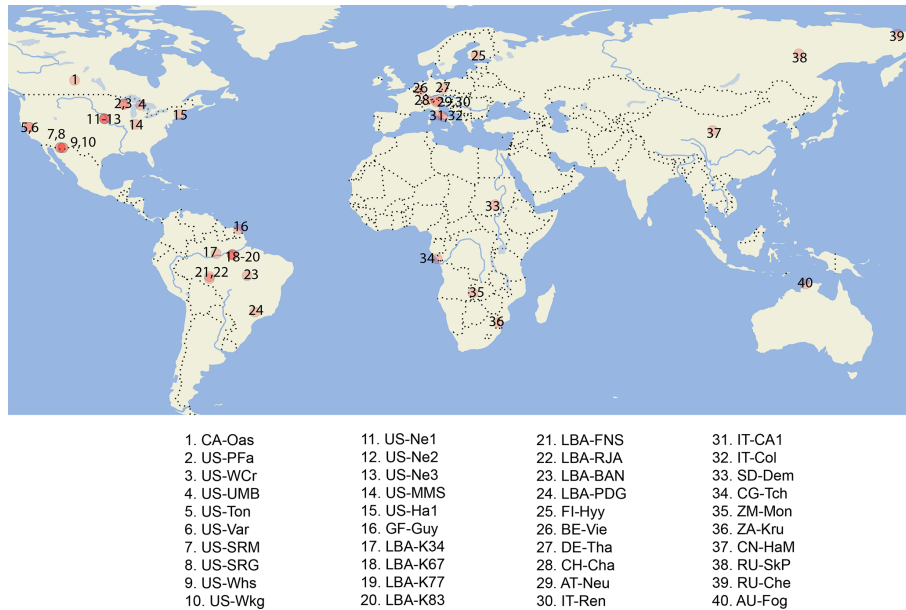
1
2,3
4
11-13
14
15
5,6
7,8
9,10
16
17
18-20
21,22
23
24
25
26
27
28
29,30
31,32
33
34
35
36
37
38
39
40

1. CA-Oas
2. US-PFa
3. US-WCr
4. US-UMB
5. US-Ton
6. US-Var
7. US-SRM
8. US-SRG
9. US-Whs
10. US-Wkg

11. US-Ne1
12. US-Ne2
13. US-Ne3
14. US-MMS
15. US-Ha1
16. GF-Guy
17. LBA-K34
18. LBA-K67
19. LBA-K77
20. LBA-K83

21. LBA-FNS
22. LBA-RJA
23. LBA-BAN
24. LBA-PDG
25. FI-Hyy
26. BE-Vie
27. DE-Tha
28. CH-Cha
29. AT-Neu
30. IT-Ren

31. IT-CA1
32. IT-Col
33. SD-Dem
34. CG-Tch
35. ZM-Mon
36. ZA-Kru
37. CN-HaM
38. RU-SkP
39. RU-Che
40. AU-Fog